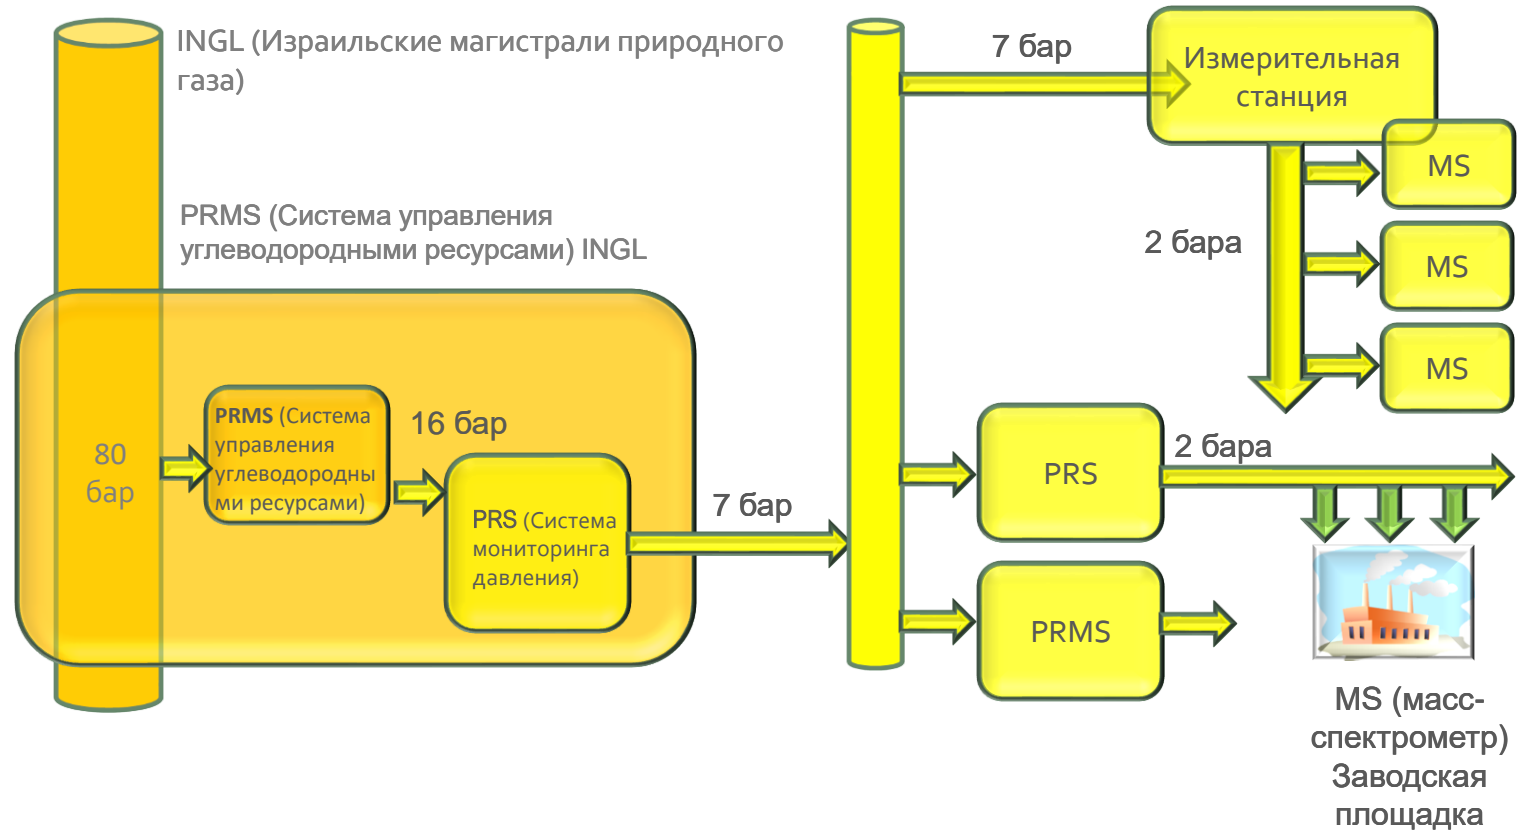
INGL (Израильские магистрали природного газа)

PRMS (Система управления углеводородными ресурсами) INGL

80 бар

PRMS (Система управления углеводородными ресурсами)

16 бар

PRS (Система мониторинга давления)

7 бар

7 бар

Измерительная станция

MS

2 бара

MS

MS

PRS

2 бара

PRMS

MS (масс-спектрометр) Заводская площадка